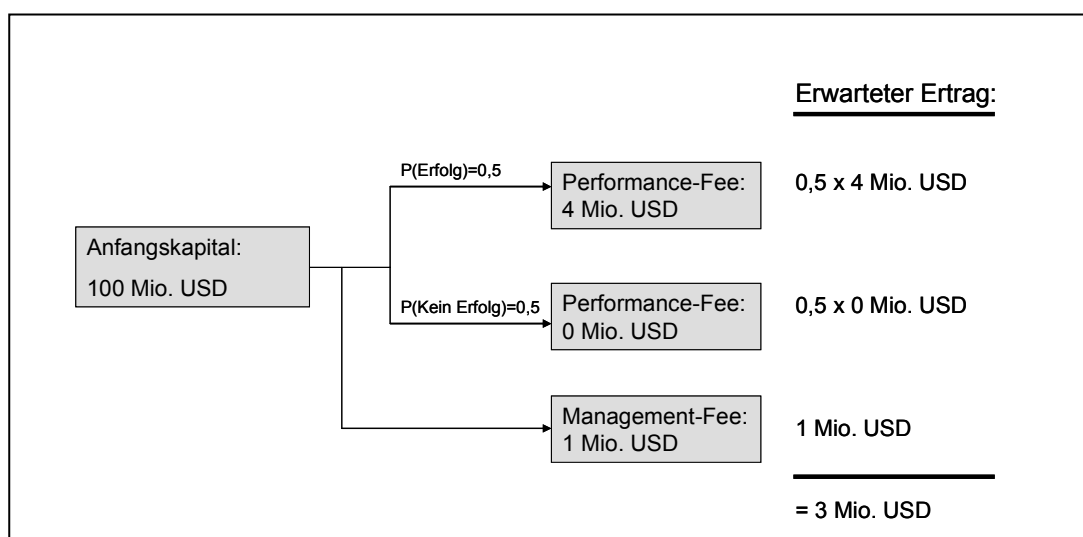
Erwarteter Ertrag:

Anfangskapital:
100 Mio. USD

P(Erfolg)=0,5

Performance-Fee:
4 Mio. USD

0,5 x 4 Mio. USD

P(Kein Erfolg)=0,5

Performance-Fee:
0 Mio. USD

0,5 x 0 Mio. USD

Management-Fee:
1 Mio. USD

1 Mio. USD

= 3 Mio. USD